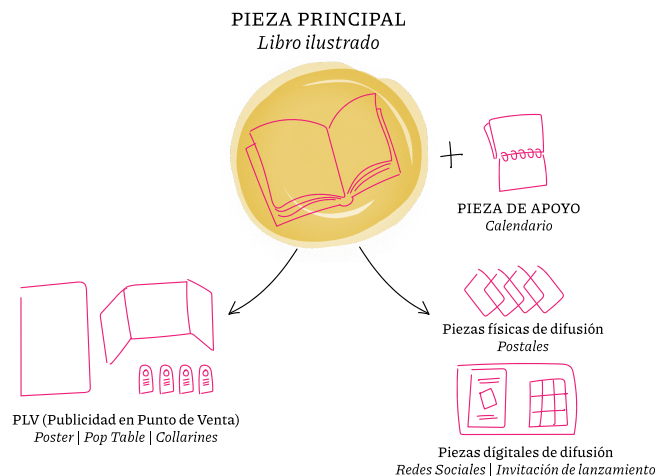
PIEZA PRINCIPAL
*Libro ilustrado*

PIEZA DE APOYO
*Calendario*

PLV (Publicidad en Punto de Venta)
*Poster* | *Pop Table* | *Collarines*

Piezas físicas de difusión
*Postales*

Piezas digitales de difusión
*Redes Sociales* | *Invitación de lanzamiento*